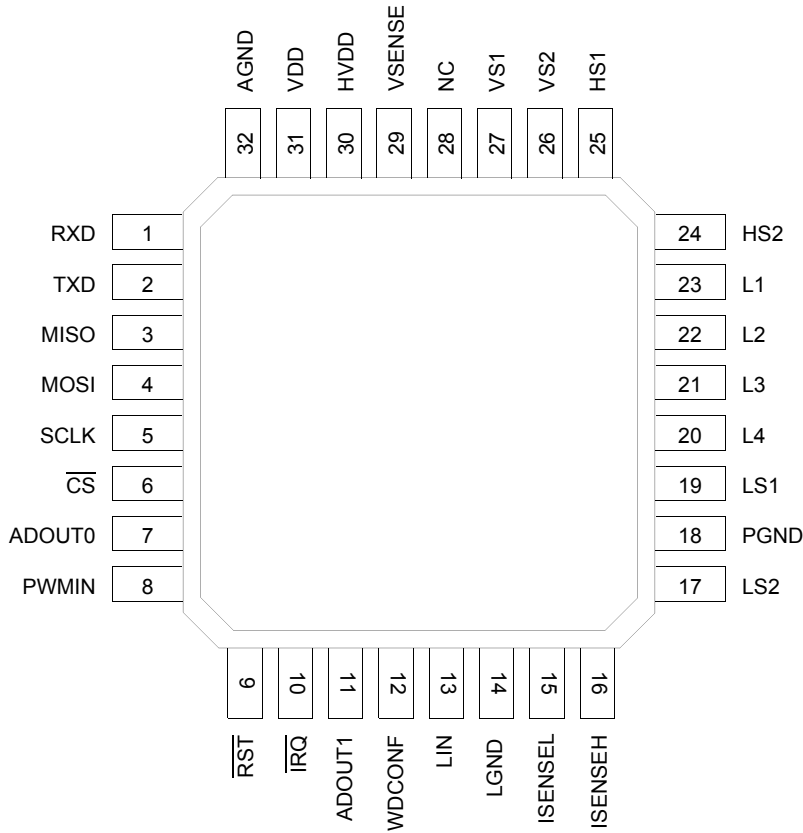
AGND 32
VDD 31
HVDD 30
VSENSE 29
NC 28
VS1 27
VS2 26
HS1 25

RXD 1
TXD 2
MISO 3
MOSI 4
SCLK 5
$\overline{CS}$ 6
ADOUT0 7
PWMIN 8

24 HS2
23 L1
22 L2
21 L3
20 L4
19 LS1
18 PGND
17 LS2

9 $\overline{RST}$
10 $\overline{IRQ}$
11 ADOUT1
12 WDCONF
13 LIN
14 LGND
15 ISENSEL
16 ISENSEH